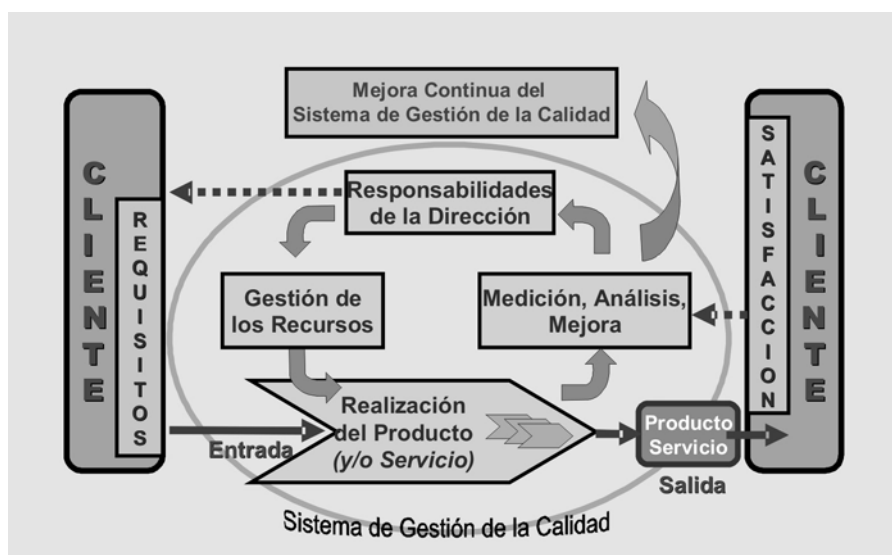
Mejora Continua del Sistema de Gestión de la Calidad

CLIENTE

REQUISITOS

Responsabilidades de la Dirección

Gestión de los Recursos

Medición, Análisis, Mejora

Realización del Producto (y/o Servicio)

Entrada

Producto Servicio

Salida

SATISFACCION

CLIENTE

Sistema de Gestión de la Calidad